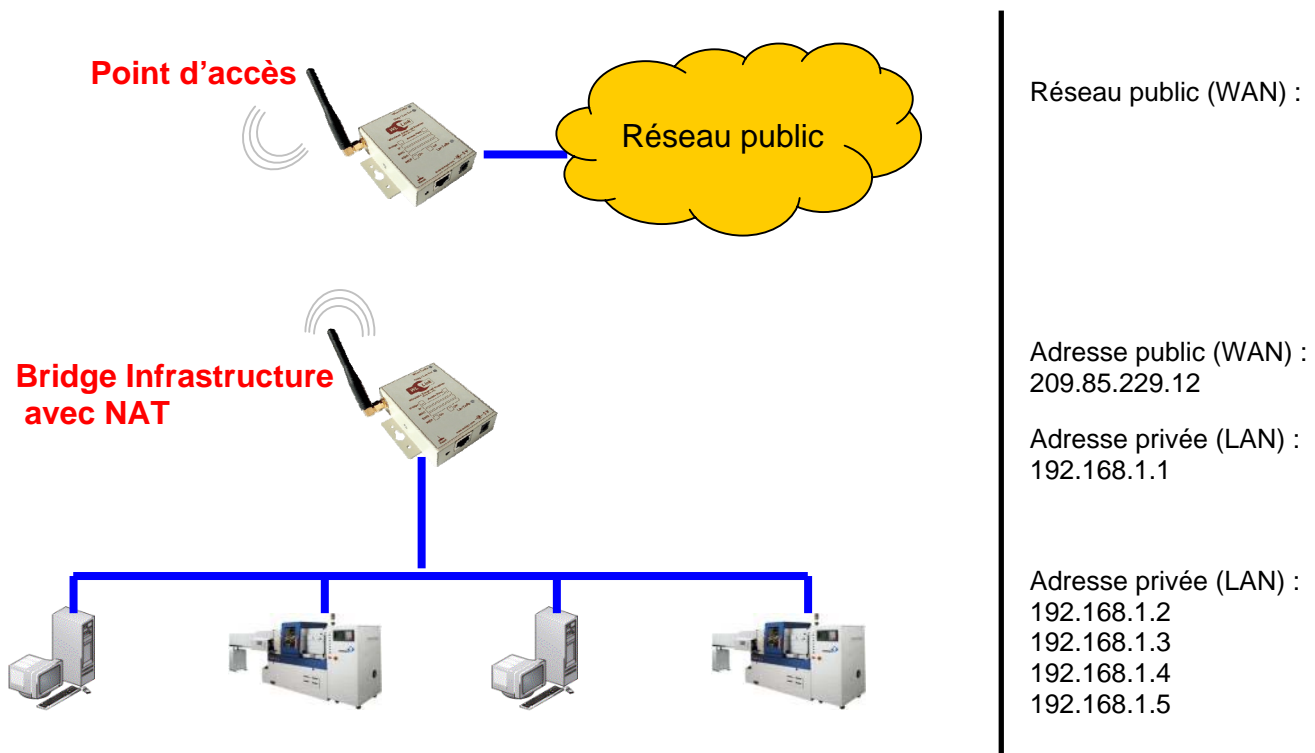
Point d’accès

Réseau public

Bridge Infrastructure avec NAT

Réseau public (WAN) :

Adresse public (WAN) : 209.85.229.12

Adresse privée (LAN) : 192.168.1.1

Adresse privée (LAN) :
192.168.1.2
192.168.1.3
192.168.1.4
192.168.1.5